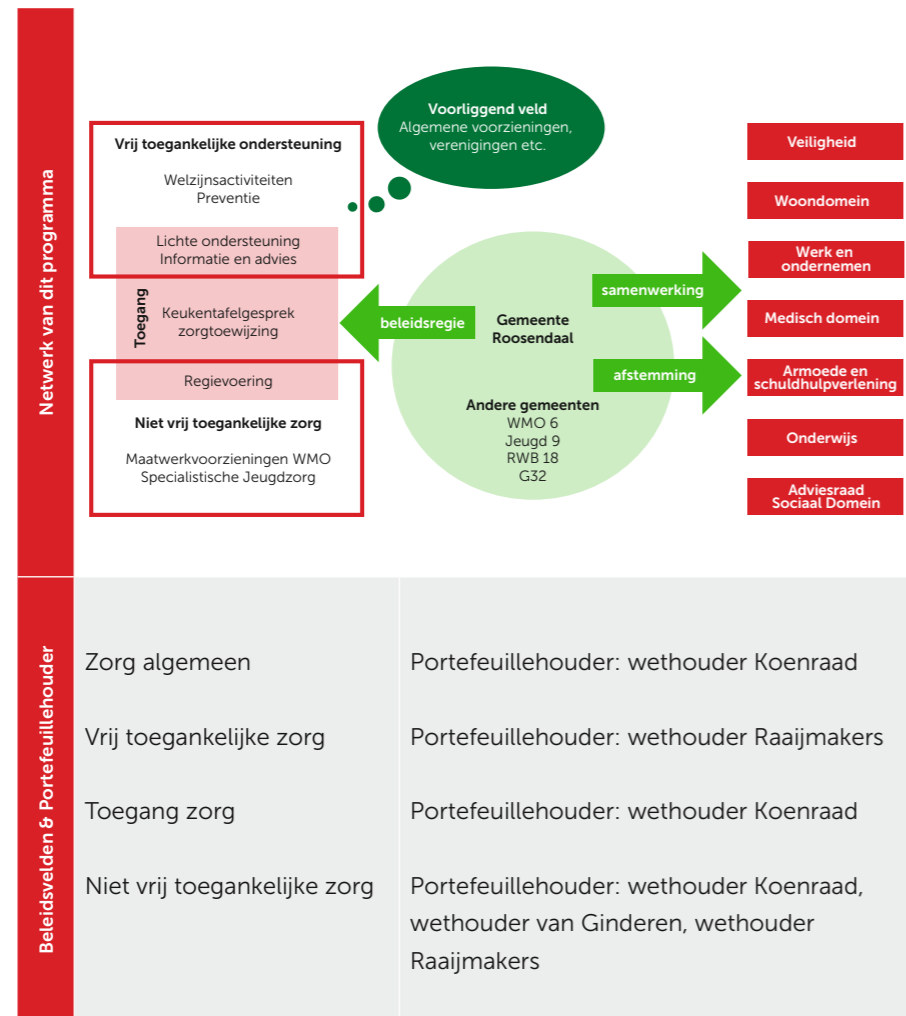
Netwerk van dit programma

Vrij toegankelijke ondersteuning

Welzijnsactiviteiten
Preventie

Lichte ondersteuning
Informatie en advies

Toegang

Keukentafelgesprek
zorgtoewijzing

Regievoering

Niet vrij toegankelijke zorg

Maatwerkvoorzieningen WMO
Specialistische Jeugdzorg

Voorliggend veld
Algemene voorzieningen, verenigingen etc.

beleidsregie

Gemeente Roosendaal

Andere gemeenten
WMO 6
Jeugd 9
RWB 18
G32

samenwerking

afstemming

Veiligheid

Woondomein

Werk en ondernemen

Medisch domein

Armoede en schuldhulpverlening

Onderwijs

Adviesraad Sociaal Domein

Beleidsvelden & Portefeuillehouder

| | |
|---|---|
| Zorg algemeen | Portefeuillehouder: wethouder Koenraad |
| Vrij toegankelijke zorg | Portefeuillehouder: wethouder Raaijmakers |
| Toegang zorg | Portefeuillehouder: wethouder Koenraad |
| Niet vrij toegankelijke zorg | Portefeuillehouder: wethouder Koenraad, wethouder van Ginderen, wethouder Raaijmakers |